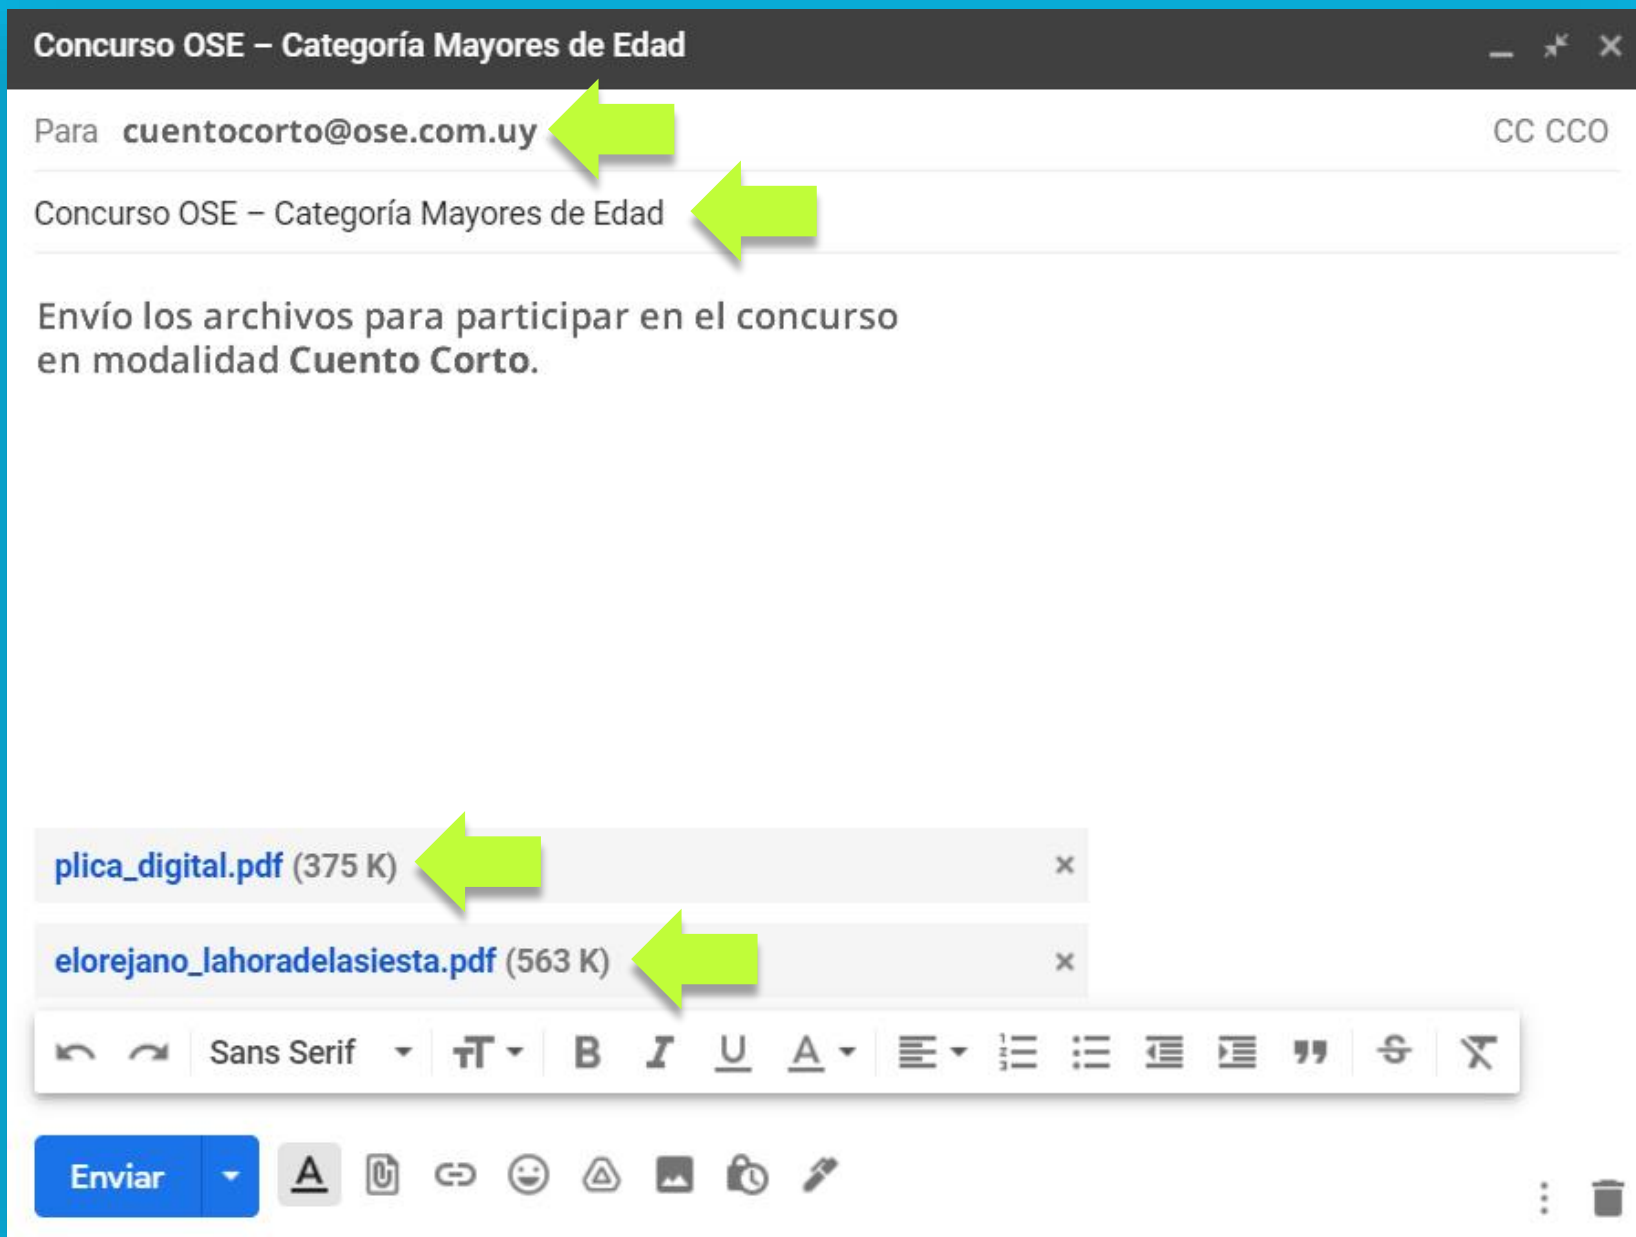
Concurso OSE – Categoría Mayores de Edad

Para cuentocorto@ose.com.uy

CC CCO

Concurso OSE – Categoría Mayores de Edad

Envío los archivos para participar en el concurso en modalidad **Cuento Corto**.

plica_digital.pdf (375 K) ×

elorejano_lahoradelasiesta.pdf (563 K) ×

Sans Serif

Enviar